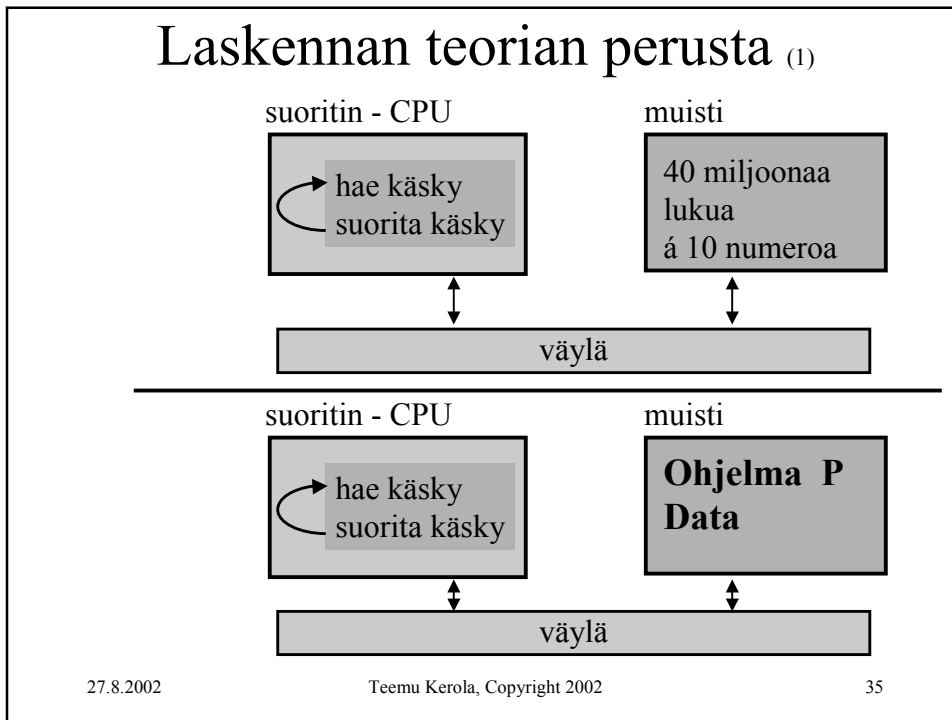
Laskennan teorian perusta (1)

suoritin - CPU

hae käsky
suorita käsky

muisti

40 miljoonaa lukua á 10 numeroa

väylä

suoritin - CPU

hae käsky
suorita käsky

muisti

**Ohjelma P**
**Data**

väylä

27.8.2002 Teemu Kerola, Copyright 2002 35